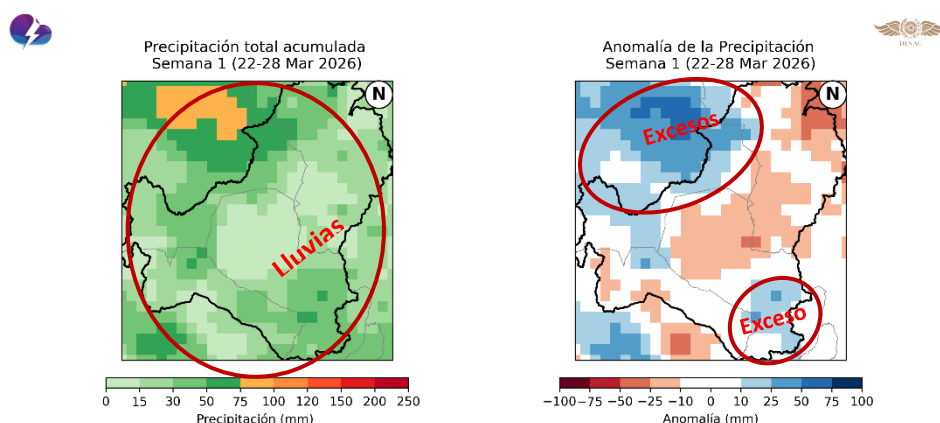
DINAC

Precipitación total acumulada
Semana 1 (22-28 Mar 2026)

N

Lluvias

0 15 30 50 75 90 120 150 200 250
Precipitación (mm)

Anomalía de la Precipitación
Semana 1 (22-28 Mar 2026)

N

Excesos

Exceso

−100 −75 −50 −25 −10 0 10 25 50 75 100
Anomalía (mm)